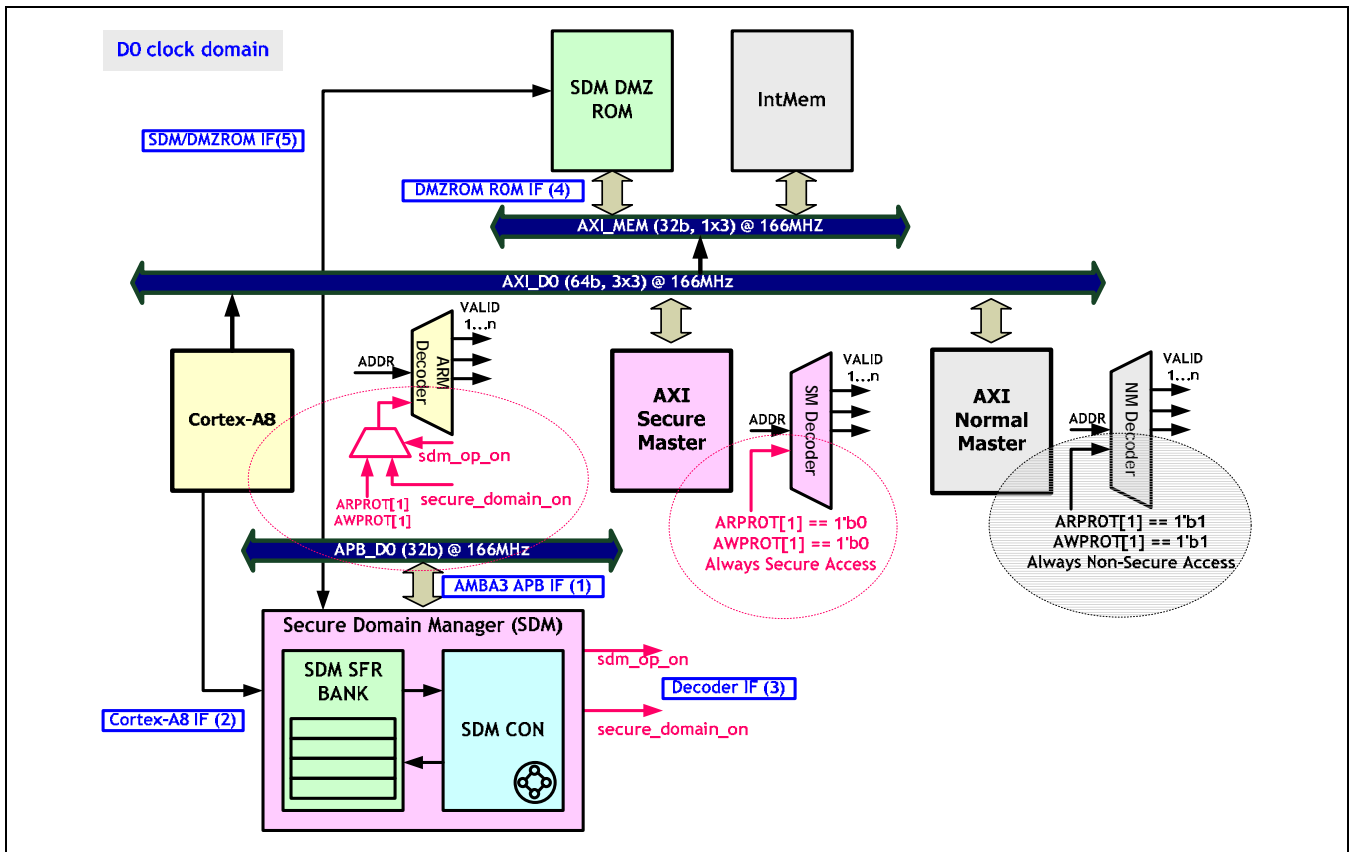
D0 clock domain

SDM DMZ ROM

IntMem

SDM/DMZROM IF(5)

DMZROM ROM IF (4)

AXI_MEM (32b, 1x3) @ 166MHZ

AXI_D0 (64b, 3x3) @ 166MHz

VALID
1...n

ADDR

ARM Decoder

Cortex-A8

sdm_op_on

ARPROT[1]
AWPROT[1]

secure_domain_on

AXI Secure Master

VALID
1...n

ADDR

SM Decoder

ARPROT[1] == 1'b0
AWPROT[1] == 1'b0
Always Secure Access

AXI Normal Master

VALID
1...n

ADDR

NM Decoder

ARPROT[1] == 1'b1
AWPROT[1] == 1'b1
Always Non-Secure Access

APB_D0 (32b) @ 166MHz

AMBA3 APB IF (1)

Secure Domain Manager (SDM)

SDM SFR BANK

SDM CON

sdm_op_on

Decoder IF (3)

secure_domain_on

Cortex-A8 IF (2)